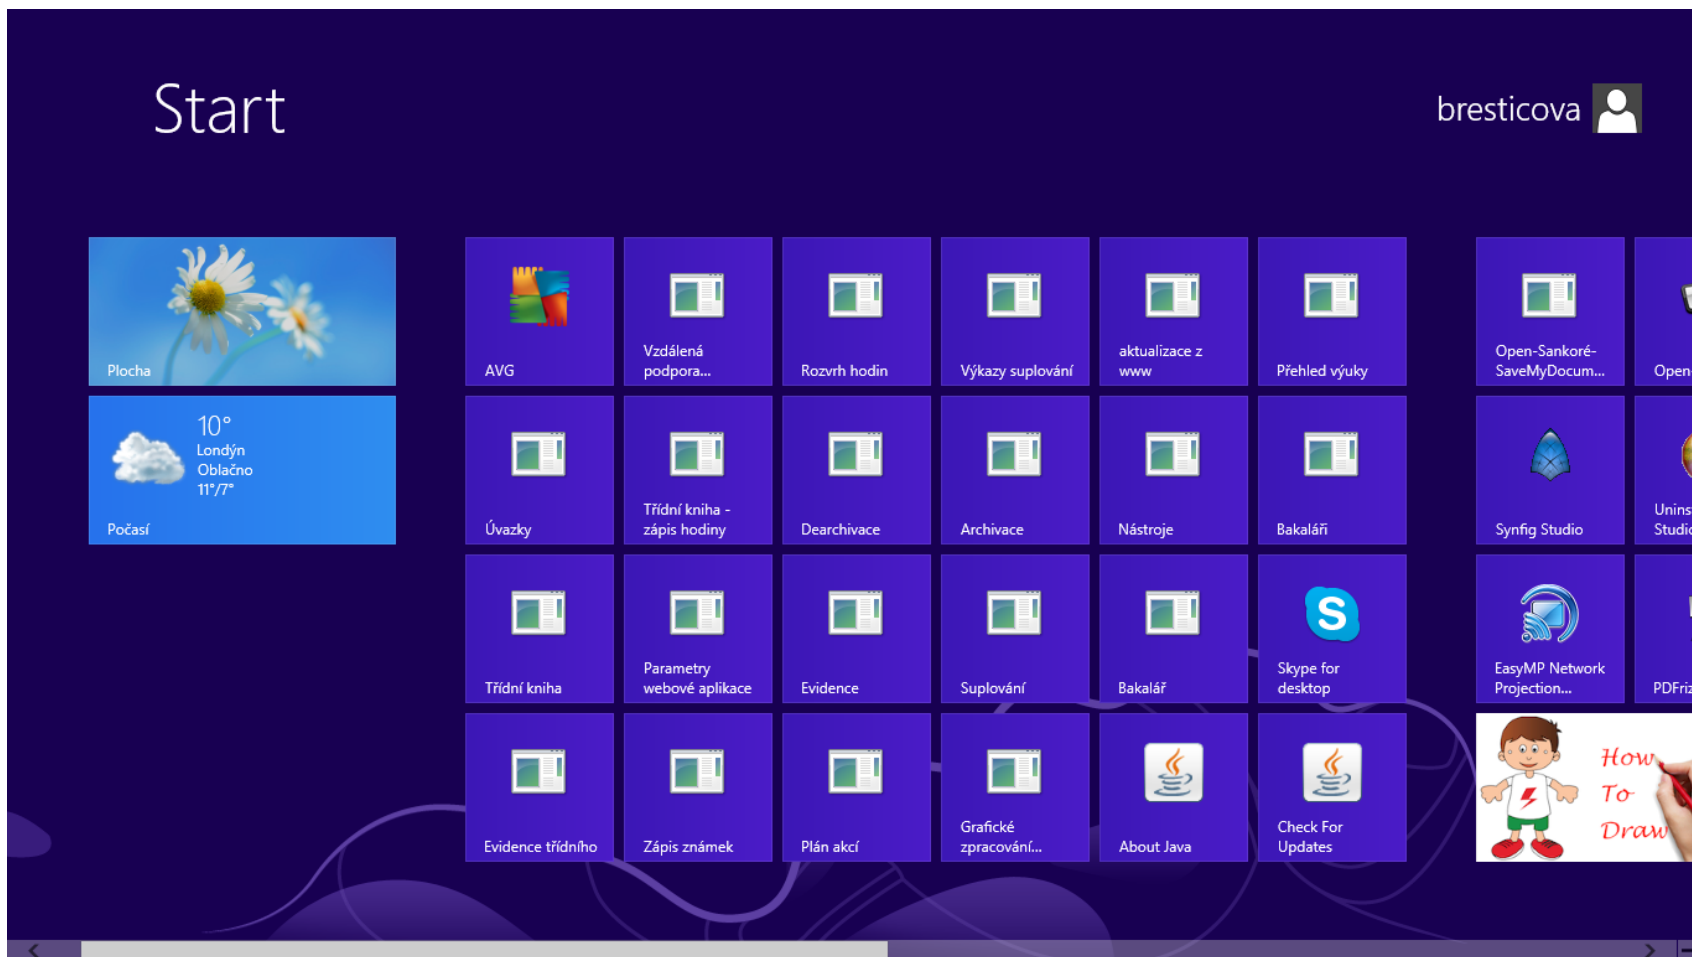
Start

bresticova

Plocha

10°
Londýn
Oblačno
11°/7°
Počasí

AVG

Vzdálená podpora...

Rozvrh hodin

Výkazy suplování

aktualizace z www

Přehled výuky

Úvazky

Třídní kniha - zápis hodiny

Dearchivace

Archivace

Nástroje

Bakaláři

Třídní kniha

Parametry webové aplikace

Evidence

Suplování

Bakalář

Skype for desktop

Evidence třídního

Zápis známek

Plán akcí

Grafické zpracování...

About Java

Check For Updates

Open-Sankoré-SaveMyDocum...

Open

Synfig Studio

Unins Studi

EasyMP Network Projection...

PDFri

How To Draw